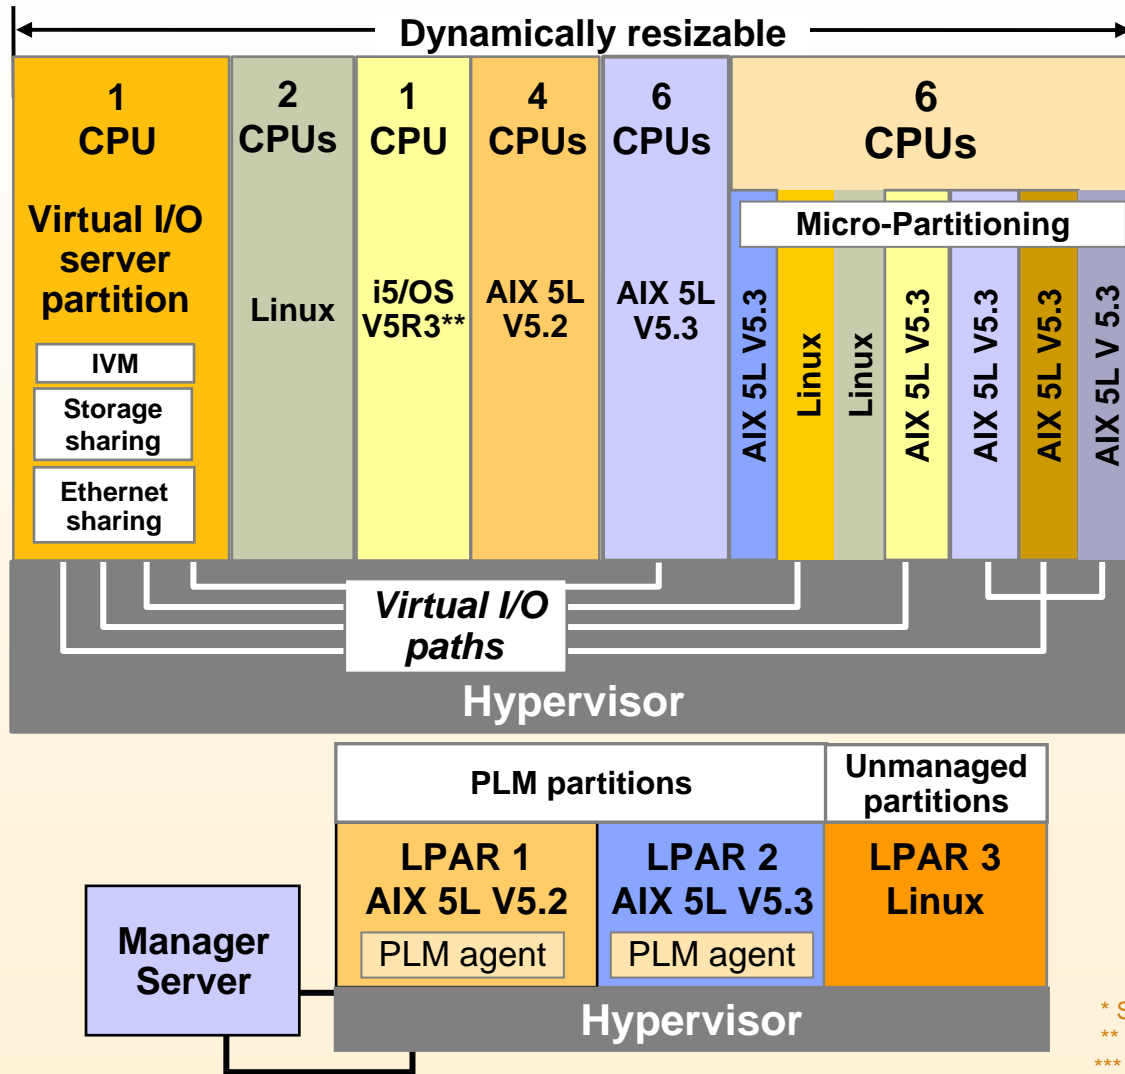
Dynamically resizable

1 CPU
Virtual I/O server partition
IVM
Storage sharing
Ethernet sharing

2 CPUs
Linux

1 CPU
i5/OS V5R3**

4 CPUs
AIX 5L V5.2

6 CPUs
AIX 5L V5.3

6 CPUs
Micro-Partitioning
AIX 5L V5.3
Linux
Linux
AIX 5L V5.3
AIX 5L V5.3
AIX 5L V5.3
AIX 5L V 5.3

Virtual I/O paths

Hypervisor

PLM partitions
Unmanaged partitions

LPAR 1
AIX 5L V5.2
PLM agent

LPAR 2
AIX 5L V5.3
PLM agent

LPAR 3
Linux

Manager Server

Hypervisor

* S
**
***